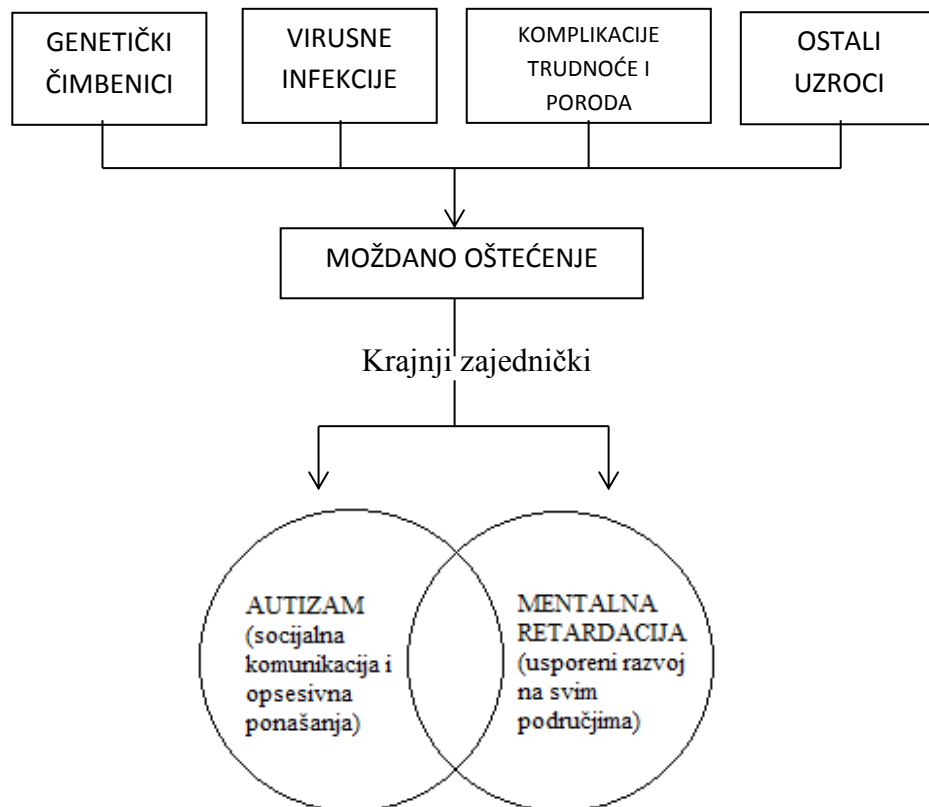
GENETIČKI ČIMBENICI

VIRUSNE INFEKCIJE

KOMPLIKACIJE TRUDNOĆE I PORODA

OSTALI UZROCI

MOŽDANO OŠTEĆENJE

Krajnji zajednički

AUTIZAM (socijalna komunikacija i opsesivna ponašanja)

MENTALNA RETARDACIJA (usporeni razvoj na svim područjima)